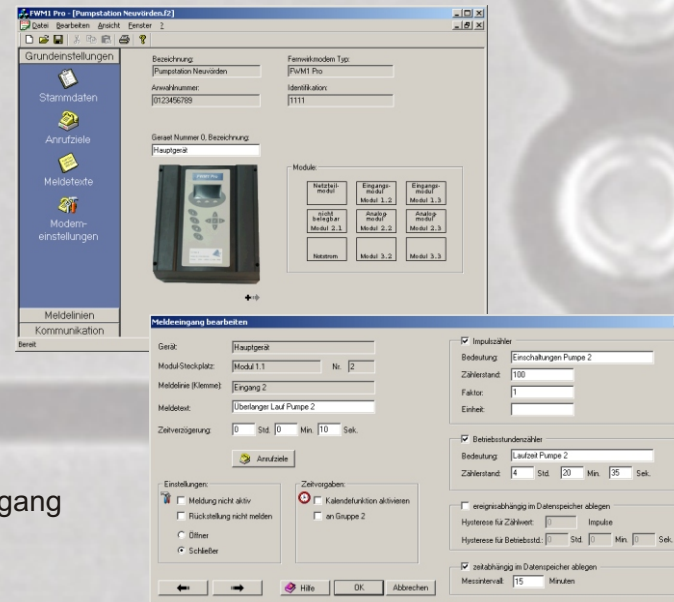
FWM1 Pro - [Pumpstation Neuvörden.f2]
Datei Bearbeiten Ansicht Fenster ?

Grundeinstellungen
Stammdaten
Anrufziele
Meldetexte
Modem-einstellungen
Meldelinien
Kommunikation
Bereit

Bezeichnung:
Pumpstation Neuvörden
Fernwirkmodem Typ:
FWM1 Pro
Anwahlnummer:
0123456789
Identifikation:
1111
Geraet Nummer 0, Bezeichnung:
Hauptgerät
Module:
Netzteil-modul
Eingangs-modul Modul 1.2
Eingangs-modul Modul 1.3
nicht belegbar Modul 2.1
Analog-modul Modul 2.2
Analog-modul Modul 2.3
Netzmodul
Modul 3.2
Modul 3.3

Meldeeingang bearbeiten
Gerät: Hauptgerät
Modul-Steckplatz: Modul 1.1 Nr. 2
Meldelinie (Klemme): Eingang 2
Meldetext: Überlanger Lauf Pumpe 2
Zeitverzögerung: 0 Std. 0 Min. 10 Sek.
Anrufziele
Einstellungen:
Meldung nicht aktiv
Rückstellung nicht melden
Öffner
Schließer
Zeitvorgaben:
Kalenderfunktion aktivieren
an Gruppe 2
Hilfe
OK
Abbrechen

Impulszähler
Bedeutung: Einschaltungen Pumpe 2
Zählerstand: 100
Faktor: 1
Einheit:
Betriebsstundenzähler
Bedeutung: Laufzeit Pumpe 2
Zählerstand: 4 Std. 20 Min. 35 Sek.
ereignisabhängig im Datenspeicher ablegen
Hysterese für Zählwert: 0 Impulse
Hysterese für Betriebsstd.: 0 Std. 0 Min. 0 Sek.
zeitabhängig im Datenspeicher ablegen
Messintervall: 15 Minuten

gang